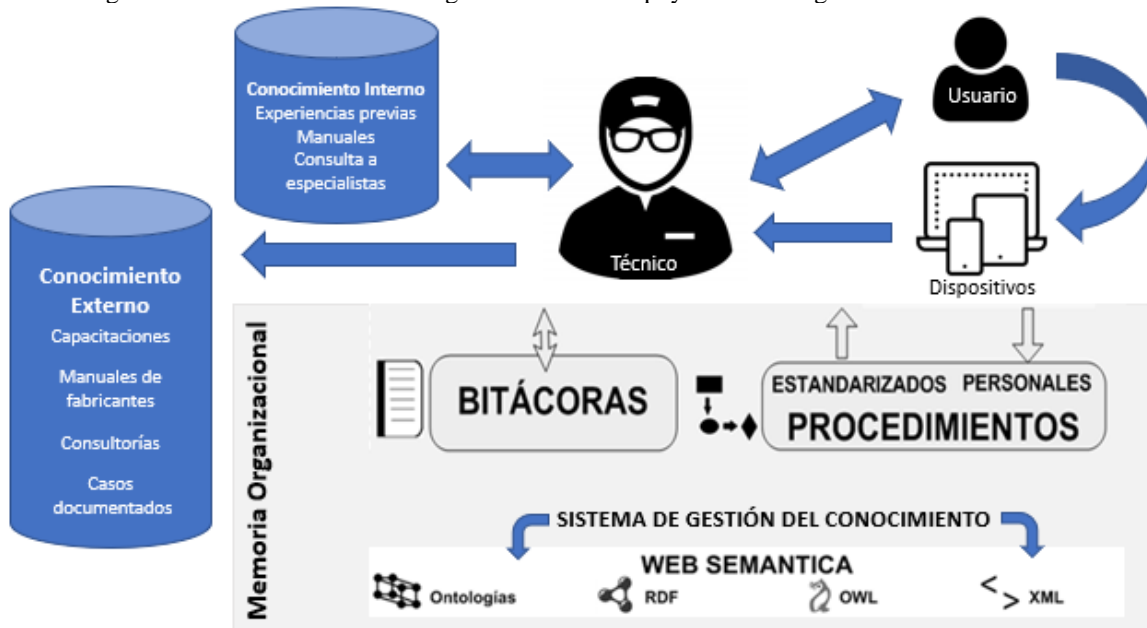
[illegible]

Conocimiento Interno
Experiencias previas
Manuales
Consulta a especialistas

Usuario

Técnico

Dispositivos

Conocimiento Externo
Capacitaciones
Manuales de fabricantes
Consultorías
Casos documentados

Memoria Organizacional

BITÁCORAS

ESTANDARIZADOS PERSONALES
PROCEDIMIENTOS

SISTEMA DE GESTIÓN DEL CONOCIMIENTO

WEB SEMANTICA
Ontologías RDF OWL XML